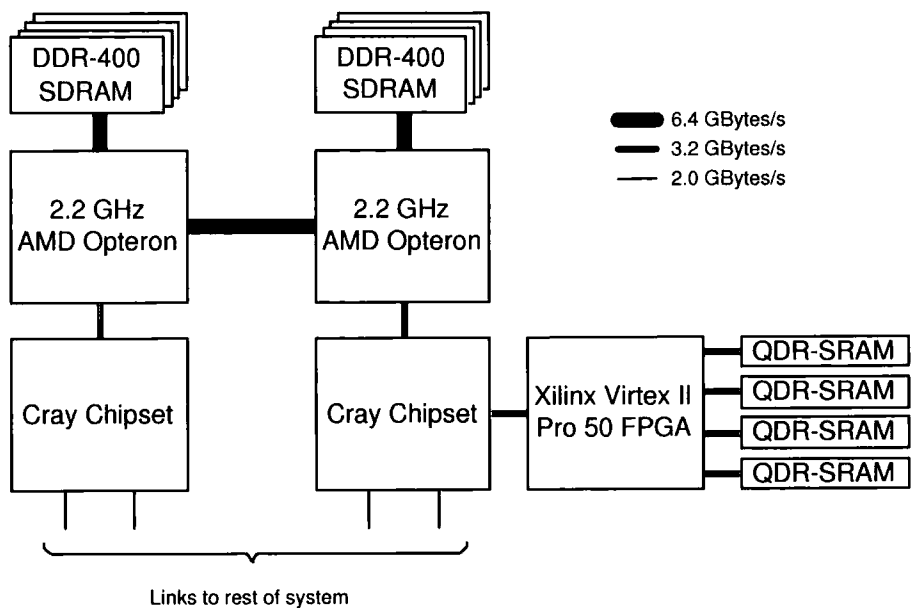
DDR-400 SDRAM

DDR-400 SDRAM

6.4 GBytes/s
3.2 GBytes/s
2.0 GBytes/s

2.2 GHz AMD Opteron

2.2 GHz AMD Opteron

Cray Chipset

Cray Chipset

Xilinx Virtex II Pro 50 FPGA

QDR-SRAM
QDR-SRAM
QDR-SRAM
QDR-SRAM

Links to rest of system